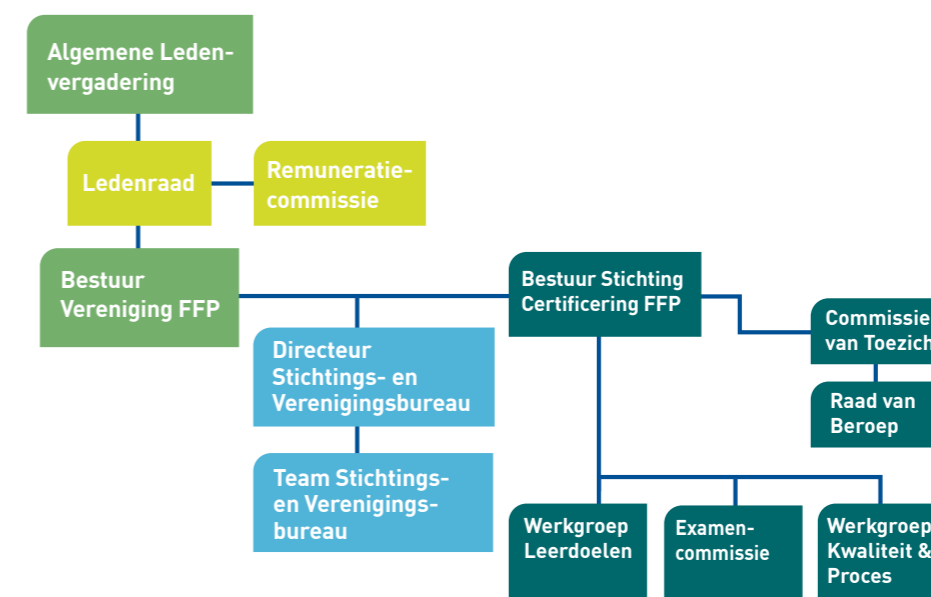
Algemene Ledenvergadering

Ledenraad

Remuneratiecommissie

Bestuur Vereniging FFP

Directeur Stichtings- en Verenigingsbureau

Team Stichtings- en Verenigingsbureau

Bestuur Stichting Certificering FFP

Commissie van Toezich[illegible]

Raad van Beroep

Werkgroep Leerdoelen

Examencommissie

Werkgroep Kwaliteit & Proces